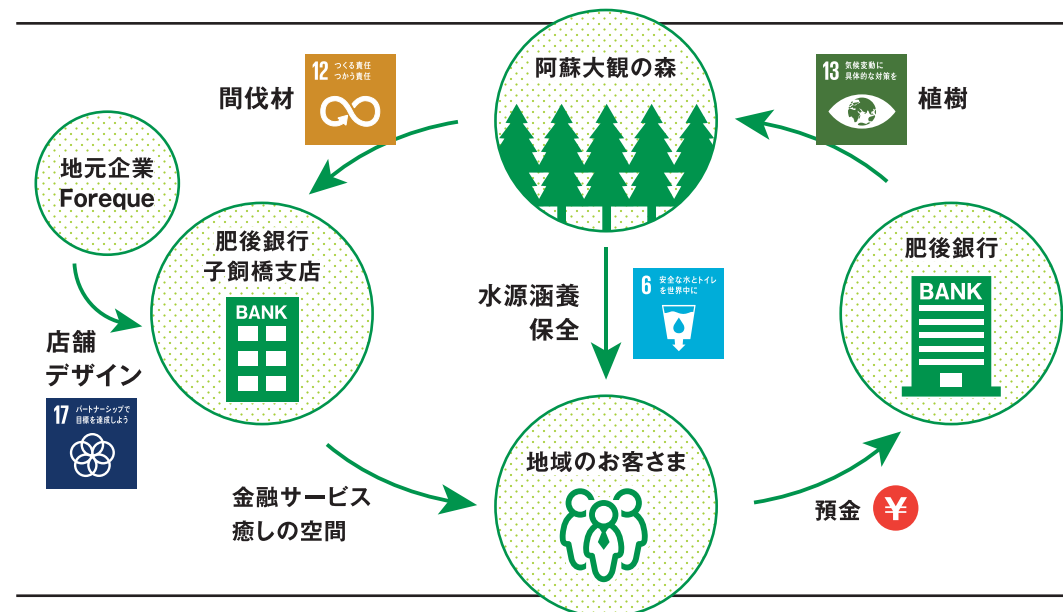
阿蘇大観の森

12 つくる責任 つかう責任

間伐材

13 気候変動に 具体的な対策を

植樹

地元企業 Foreque

肥後銀行 子飼橋支店

BANK

店舗 デザイン

17 パートナーシップで 目標を達成しよう

水源涵養 保全

6 安全な水とトイレ を世界中に

肥後銀行

BANK

金融サービス 癒しの空間

地域のお客さま

預金 ¥